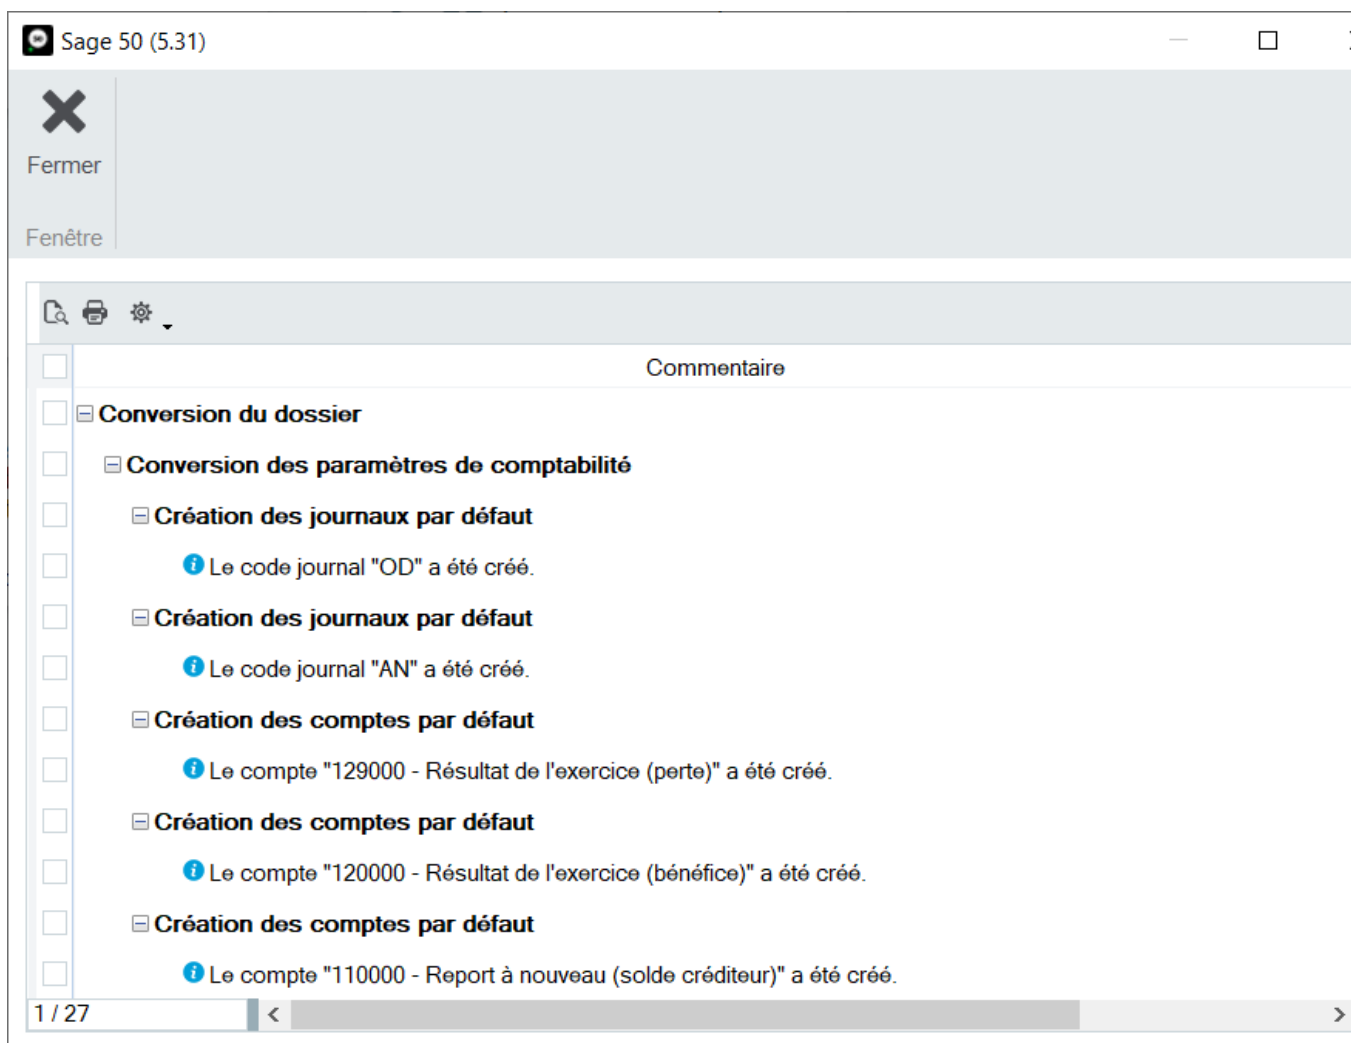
Sage 50 (5.31)

Fermer

Fenêtre

Commentaire

Conversion du dossier

Conversion des paramètres de comptabilité

Création des journaux par défaut

Le code journal "OD" a été créé.

Création des journaux par défaut

Le code journal "AN" a été créé.

Création des comptes par défaut

Le compte "129000 - Résultat de l'exercice (perte)" a été créé.

Création des comptes par défaut

Le compte "120000 - Résultat de l'exercice (bénéfice)" a été créé.

Création des comptes par défaut

Le compte "110000 - Report à nouveau (solde créditeur)" a été créé.

1 / 27